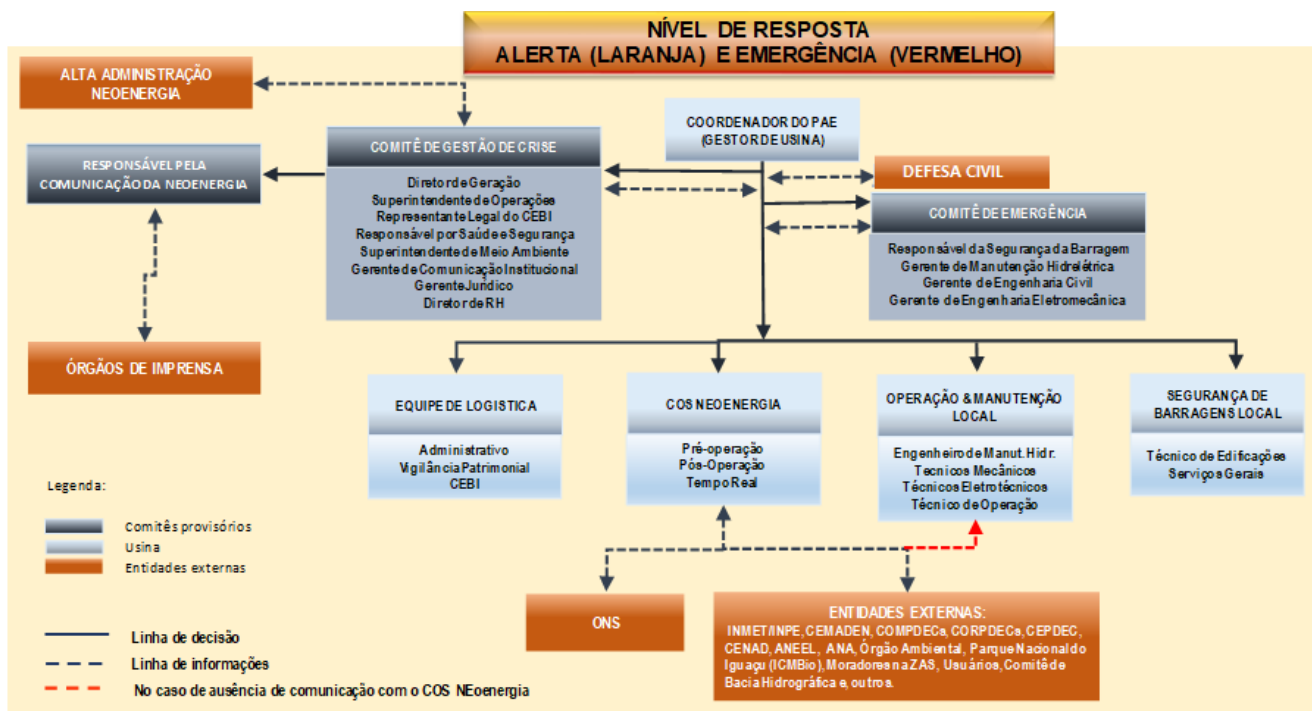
NÍVEL DE RESPOSTA
ALERTA (LARANJA) E EMERGÊNCIA (VERMELHO)

ALTA ADMINISTRAÇÃO NEOENERGIA

RESPONSÁVEL PELA COMUNICAÇÃO DA NEOENERGIA

COMITÊ DE GESTÃO DE CRISE
Diretor de Geração
Superintendente de Operações
Representante Legal do CEBI
Responsável por Saúde e Segurança
Superintendente de Meio Ambiente
Gerente de Comunicação Institucional
Gerente Jurídico
Diretor de RH

COORDENADOR DO PAE (GESTOR DE USINA)

DEFESA CIVIL

COMITÊ DE EMERGÊNCIA
Responsável da Segurança da Barragem
Gerente de Manutenção Hidrelétrica
Gerente de Engenharia Civil
Gerente de Engenharia Eletromecânica

ÓRGÃOS DE IMPRENSA

EQUIPE DE LOGISTICA
Administrativo
Vigilância Patrimonial
CEBI

COS NEOENERGIA
Pré-operação
Pós-Operação
Tempo Real

OPERAÇÃO & MANUTENÇÃO LOCAL
Engenheiro de Manut. Hidr.
Tecnicos Mecânicos
Técnicos Eletrotécnicos
Técnico de Operação

SEGURANÇA DE BARRAGENS LOCAL
Técnico de Edificações
Serviços Gerais

Legenda:
Comitês provisórios
Usina
Entidades externas

Linha de decisão
Linha de informações
No caso de ausência de comunicação com o COS NEoenergia

ONS

ENTIDADES EXTERNAS:
INMET/INPE, CEMADEN, COMPDECs, CORPDECs, CEPDEC, CENAD, ANEEL, ANA, Órgão Ambiental, Parque Nacional do Iguaçu (ICMBio), Moradores na ZAS, Usuários, Comitê de Bacia Hidrográfica e, outros.